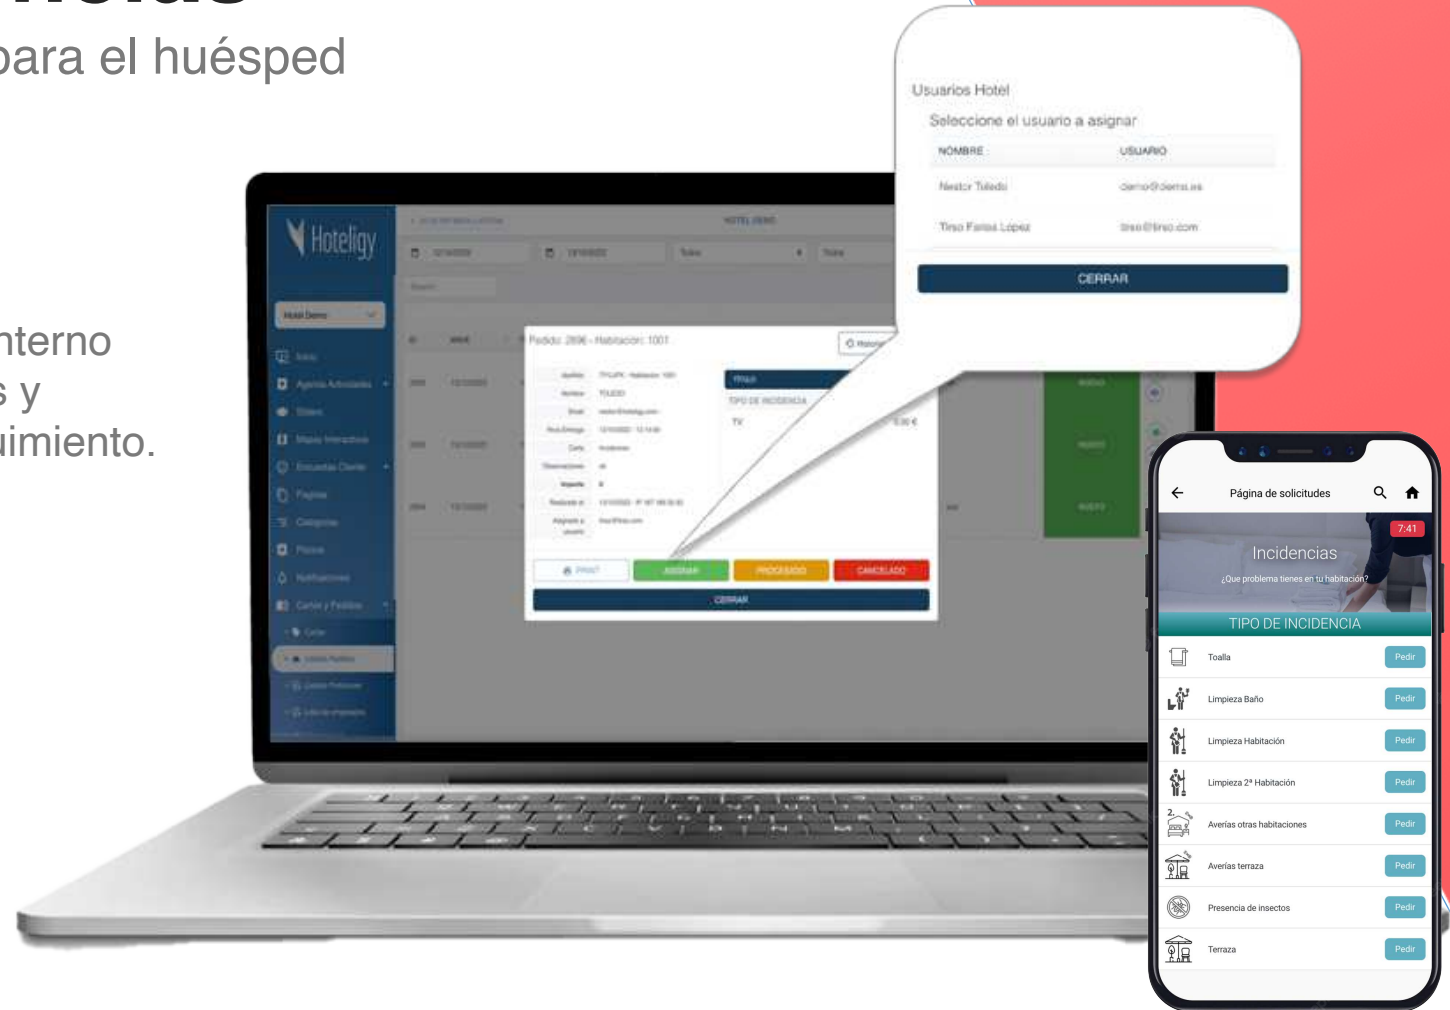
para el huésped

nterno
s y
imiento.

Usuarios Hotel
Seleccione el usuario a asignar

| NOMBRE | USUARIO |
|---|---|
| Nestor Toledo | demo@demo.es |
| Tirso Farias Lopez | tirso@tirso.com |

CERRAR

Hoteligy

Hotel Demo

Pedido: 2896 - Habitación: 1001

TIPO DE INCIDENCIA

TV

ASIGNAR

PROCESADO

CANCELADO

CERRAR

Página de solicitudes

7:41

Incidencias

¿Que problema tienes en tu habitación?

TIPO DE INCIDENCIA

Toalla
Pedir
Limpieza Baño
Pedir
Limpieza Habitación
Pedir
Limpieza 2ª Habitación
Pedir
Averías otras habitaciones
Pedir
Averías terraza
Pedir
Presencia de insectos
Pedir
Terraza
Pedir